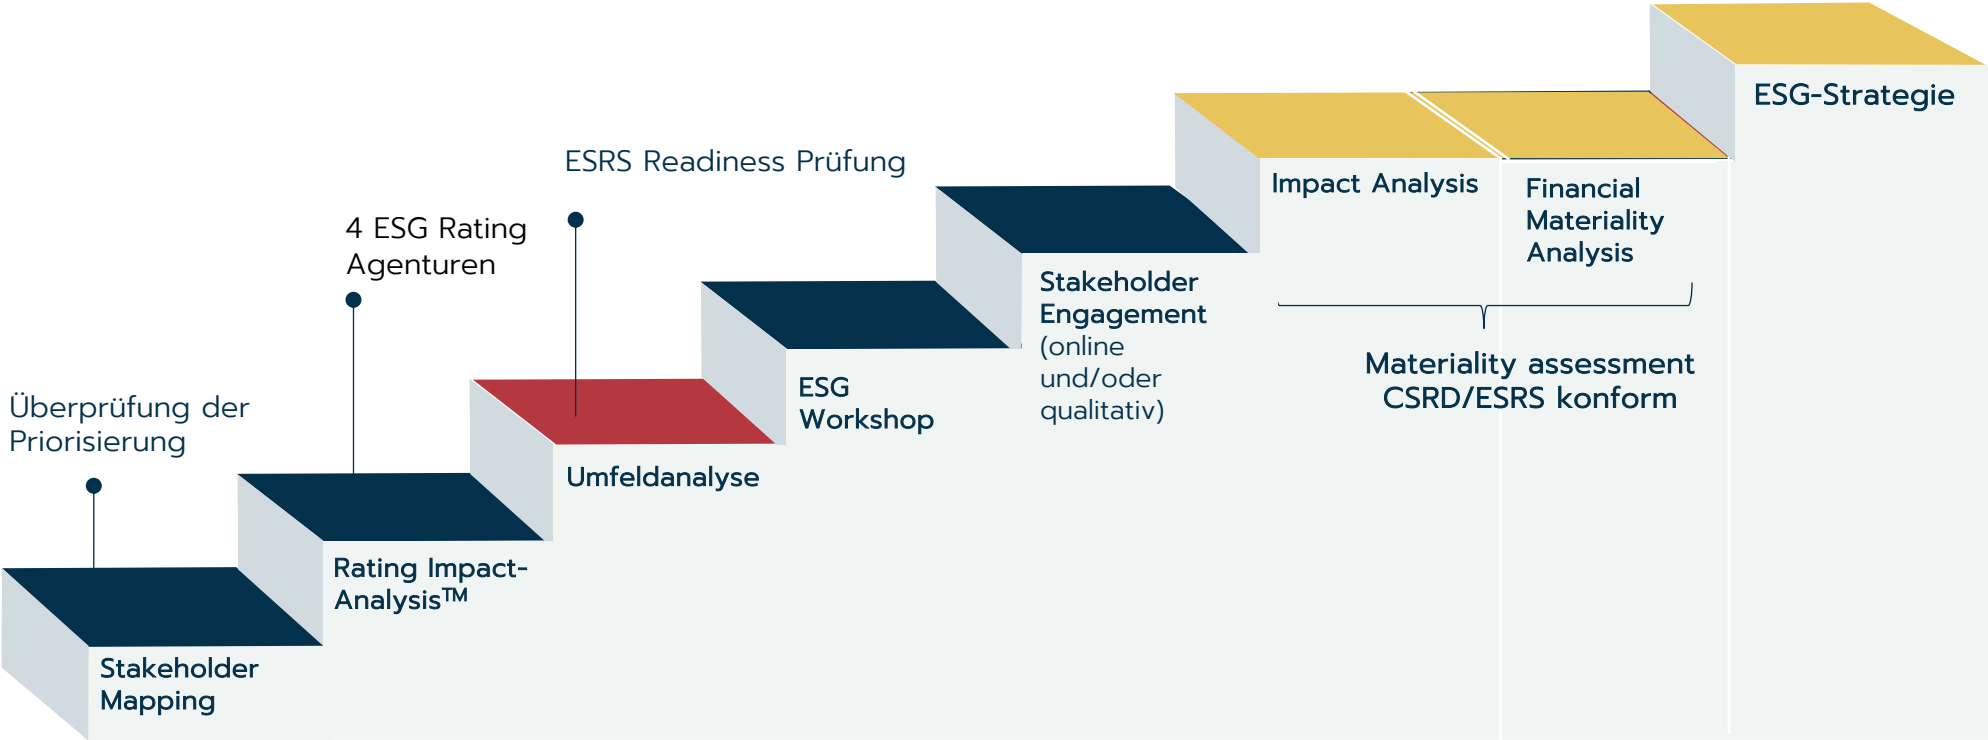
ESG-Strategie

ESRS Readiness Prüfung

Impact Analysis

Financial Materiality Analysis

4 ESG Rating Agenturen

Stakeholder Engagement (online und/oder qualitativ)

Materiality assessment CSRD/ESRS konform

ESG Workshop

Überprüfung der Priorisierung

Umfeldanalyse

Rating Impact-Analysis™

Stakeholder Mapping